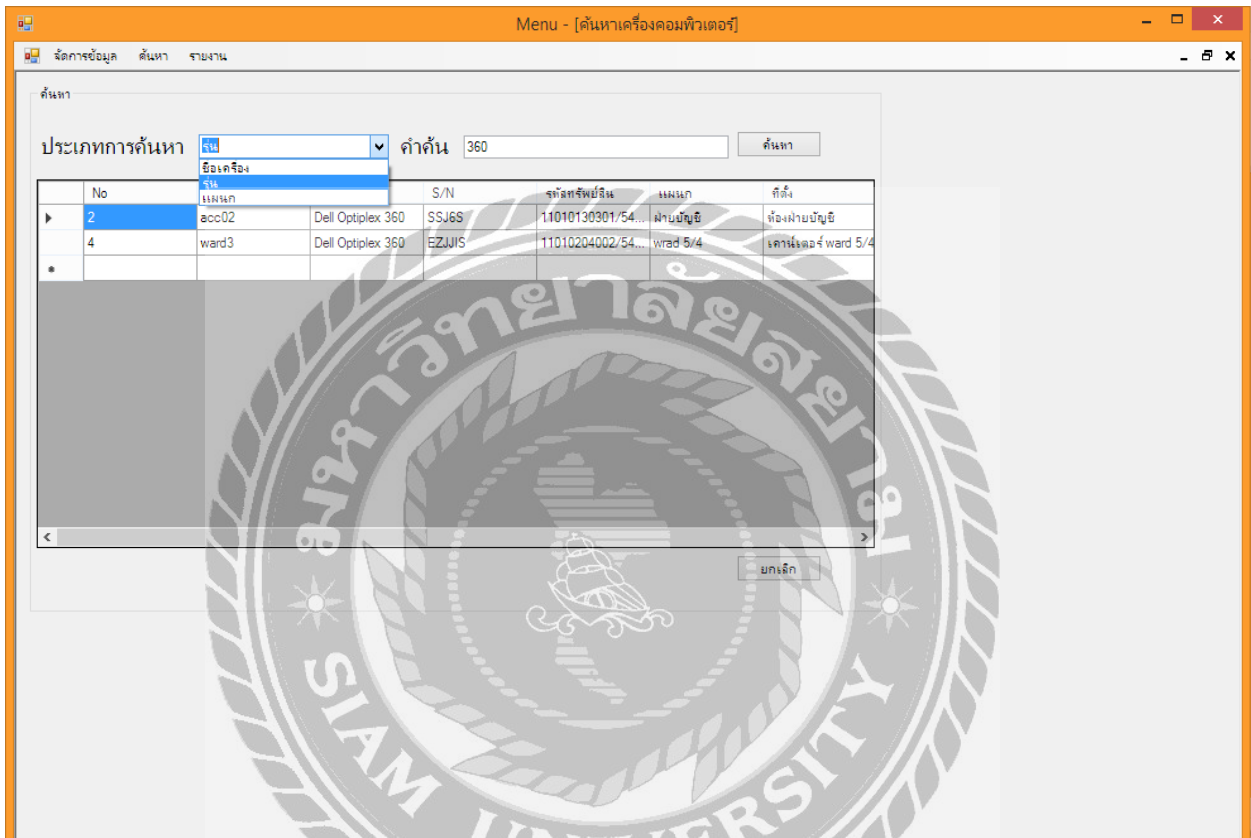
Menu - [ค้นหาเครื่องคอมพิวเตอร์]

จัดการข้อมูล ค้นหา รายงาน

ค้นหา

ประเภทการค้นหา รุ่น คำค้น 360 ค้นหา

ชื่อเครื่อง
รุ่น
แผนก

| | No | | | S/N | รหัสทรัพย์สิน | แผนก | ที่ตั้ง |
|---|---|---|---|---|---|---|---|
| ▸ | 2 | acc02 | Dell Optiplex 360 | SSJ6S | 11010130301/54... | ฝ่ายบัญชี | ห้องฝ่ายบัญชี |
| | 4 | ward3 | Dell Optiplex 360 | EZJJIS | 11010204002/54... | wrad 5/4 | เคาน์เตอร์ ward 5/4 |
| * | | | | | | | |

ยกเลิก

มหาวิทยาลัยสยาม
SIAM UNIVERSITY